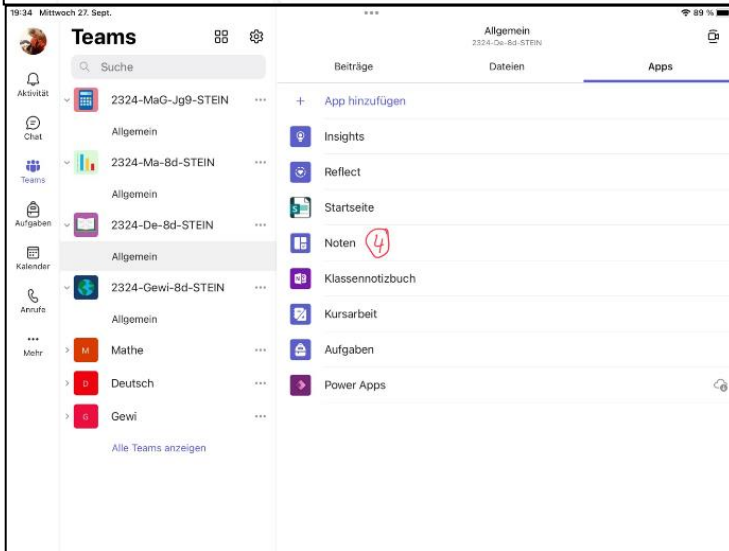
19:34 Mittwoch 27. Sept.

89 %

Teams

Suche

Aktivität

Chat

Teams

Aufgaben

Kalender

Anrufe

Mehr

2324-MaG-Jg9-STEIN

Allgemein

2324-Ma-8d-STEIN

Allgemein

2324-De-8d-STEIN

Allgemein

2324-Gewi-8d-STEIN

Allgemein

M Mathe

D Deutsch

G Gewi

Alle Teams anzeigen

Allgemein
2324-De-8d-STEIN

Beiträge | Dateien | Apps

+ App hinzufügen

Insights

Reflect

Startseite

Noten 4

Klassennotizbuch

Kursarbeit

Aufgaben

Power Apps